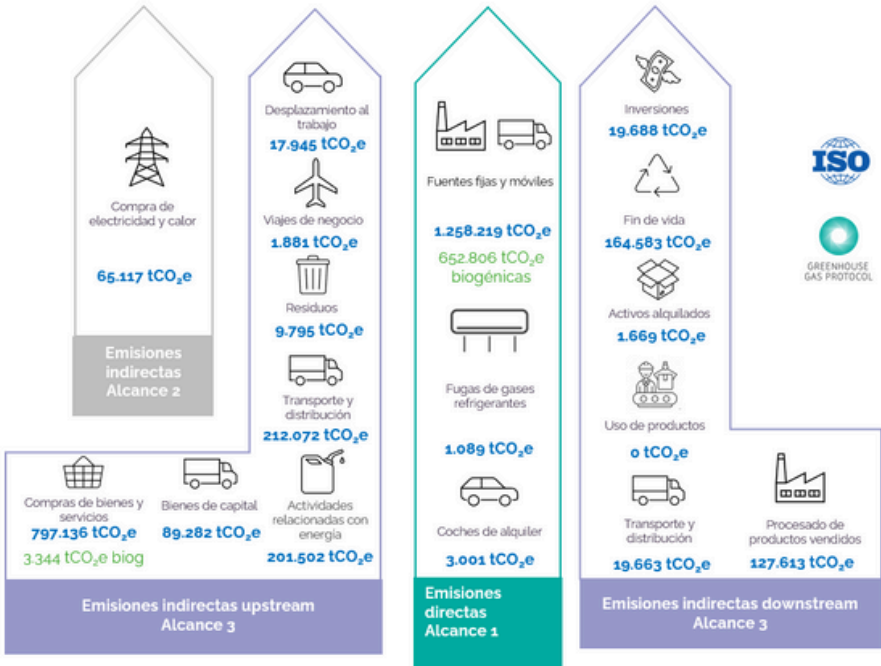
Compra de electricidad y calor

65.117 $tCO_2e$

Emisiones indirectas Alcance 2

Desplazamiento al trabajo
17.945 $tCO_2e$

Viajes de negocio
1.881 $tCO_2e$

Residuos
9.795 $tCO_2e$

Transporte y distribución
212.072 $tCO_2e$

Compras de bienes y servicios
797.136 $tCO_2e$
3.344 $tCO_2e$ biog

Bienes de capital
89.282 $tCO_2e$

Actividades relacionadas con energía
201.502 $tCO_2e$

Emisiones indirectas upstream
Alcance 3

Fuentes fijas y móviles

1.258.219 $tCO_2e$
652.806 $tCO_2e$ biogénicas

Fugas de gases refrigerantes

1.089 $tCO_2e$

Coches de alquiler

3.001 $tCO_2e$

Emisiones directas Alcance 1

Inversiones
19.688 $tCO_2e$

Fin de vida
164.583 $tCO_2e$

Activos alquilados
1.669 $tCO_2e$

Uso de productos
0 $tCO_2e$

Transporte y distribución
19.663 $tCO_2e$

Procesado de productos vendidos
127.613 $tCO_2e$

Emisiones indirectas downstream
Alcance 3

ISO

GREENHOUSE GAS PROTOCOL